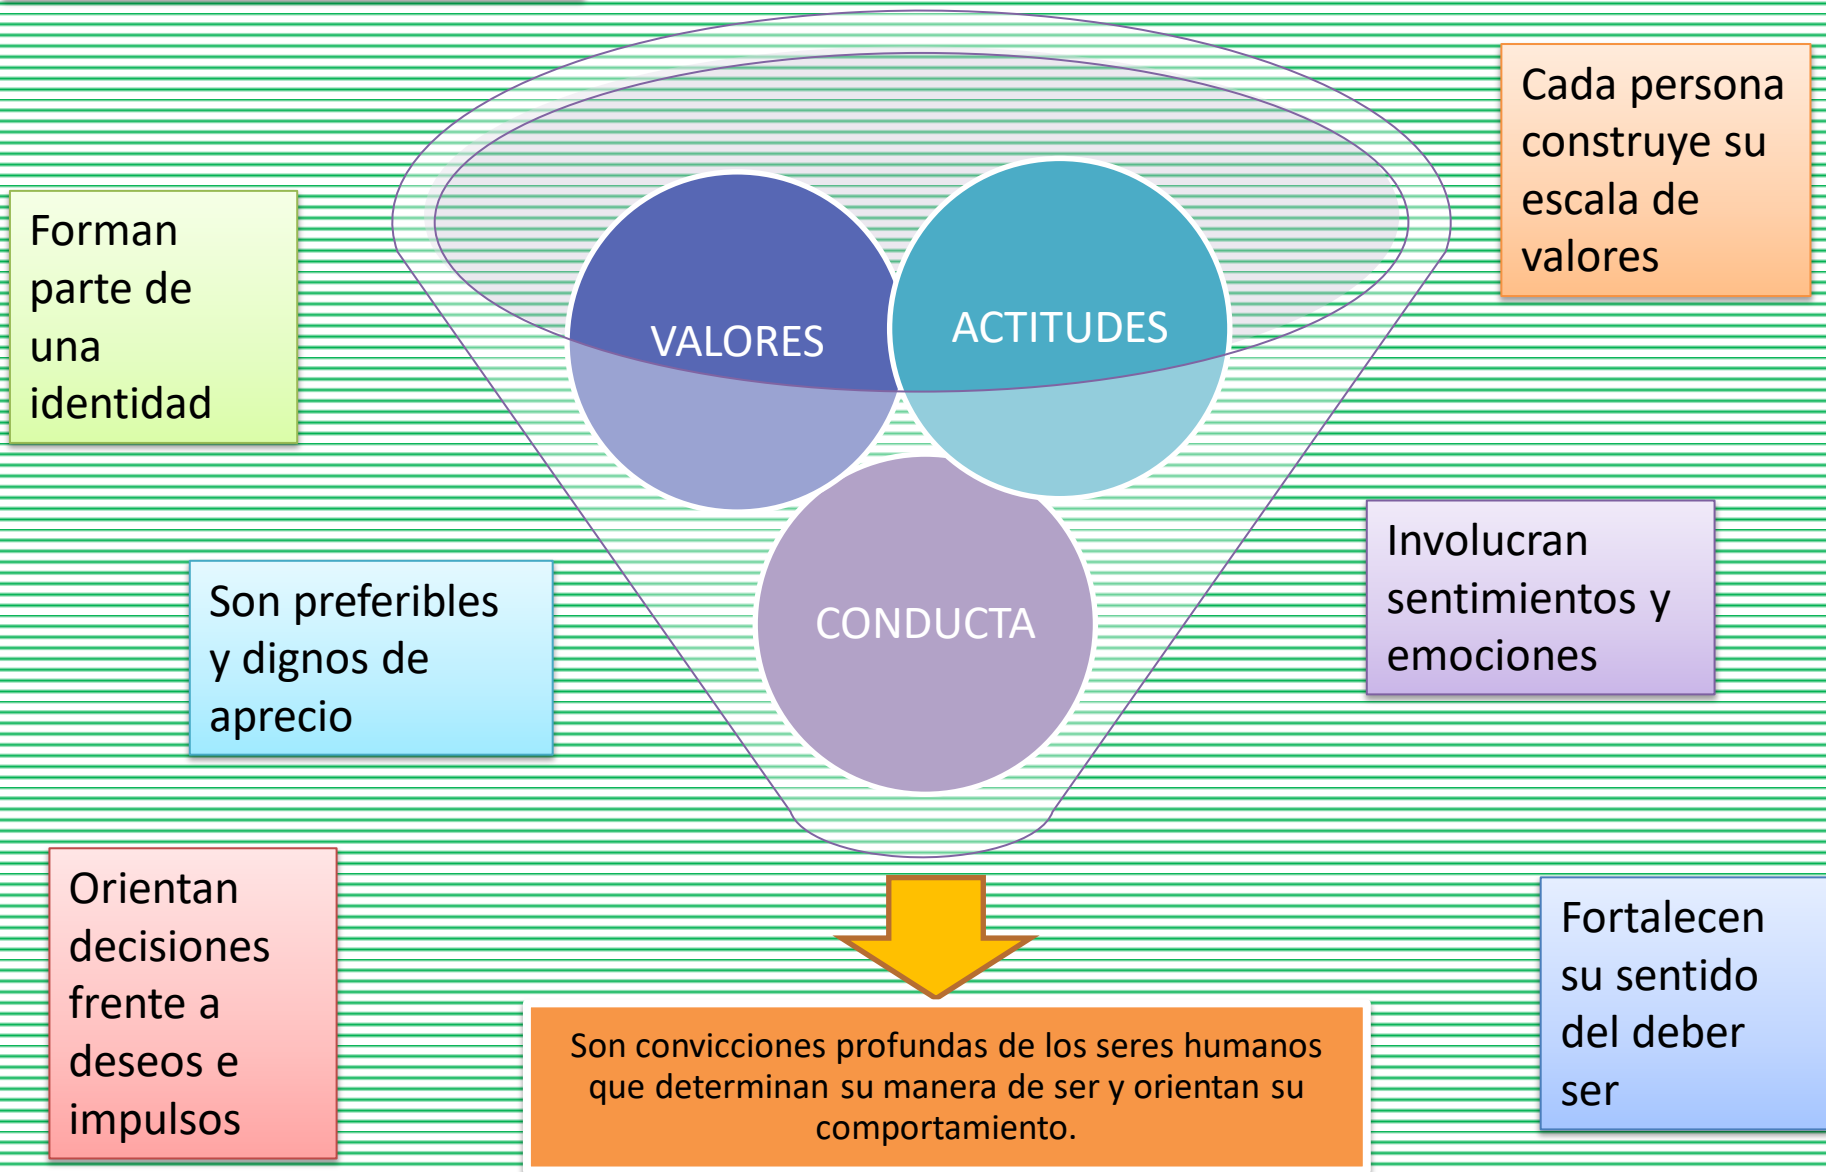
Forman parte de una identidad

VALORES

ACTITUDES

CONDUCTA

Cada persona construye su escala de valores

Son preferibles y dignos de aprecio

Involucran sentimientos y emociones

Orientan decisiones frente a deseos e impulsos

Son convicciones profundas de los seres humanos que determinan su manera de ser y orientan su comportamiento.

Fortalecen su sentido del deber ser